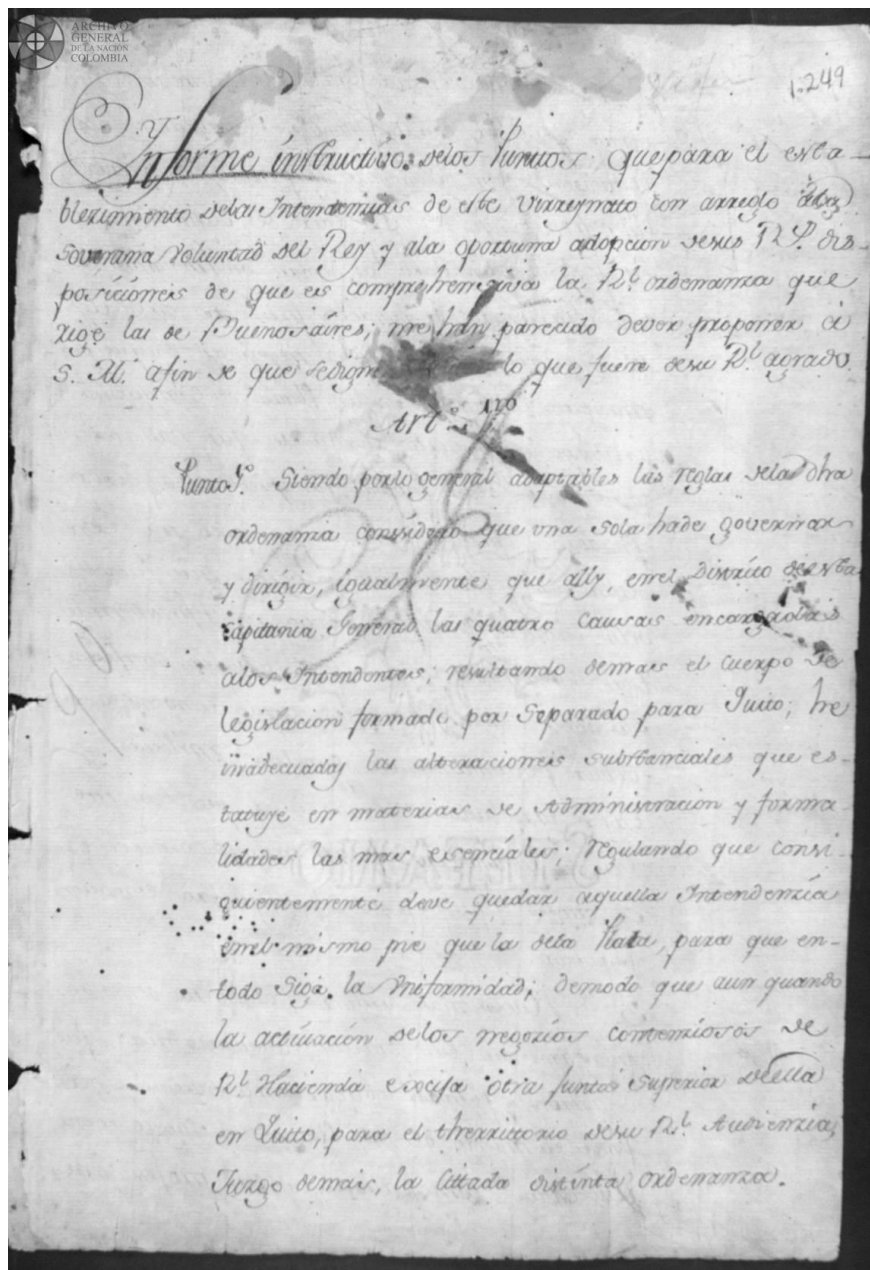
ARCHIVO GENERAL DE LA NACIÓN COLOMBIA

1249

S. Y.

Informe instructivo delos Puntos que para el establecimiento delas Intendencias de este Virreynato con arreglo ala Soverana Voluntad del Rey y ala oportuna adopcion delas Rs. disposiciones de que es comprehensiva la Rl. ordenanza que rige las de Buenosayres; me han parecido dever proponer á S. M. afin de que se digne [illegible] lo que fuere de su Rl. agrado.

Artº 1º

Punto 1º Siendo por lo general adaptables las reglas dela dha ordenanza considero que una sola hade governar y dirigir, igualmente que ally, en el distrito desta Capitania General las quatro Causas encargadas alos Intendentes, resultando demas el Cuerpo de legislacion formado por separado para Quito, me inadecuadas las alteraciones substanciales que estatuye en materias de Administracion y formalidades las mas esenciales, regulando que consiguientemente deve quedar aquella Intendencia en el mismo pie que la dela Plata, para que en todo siga la uniformidad; demodo que aun quando la actuacion delos negocios contenciosos de Rl. Hacienda exceda otra Junta superior della en Quito, para el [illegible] desu Rl. Audiencia, Juzgo demas, la citada distinta ordenanza.